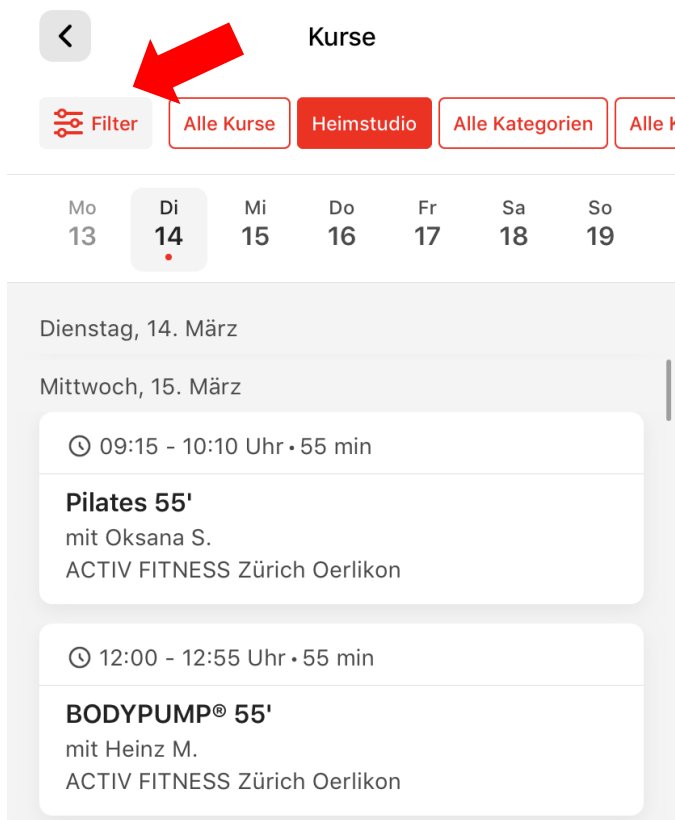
Kurse

Filter Alle Kurse Heimstudio Alle Kategorien Alle K

Mo 13 Di 14 Mi 15 Do 16 Fr 17 Sa 18 So 19

Dienstag, 14. März

Mittwoch, 15. März

09:15 - 10:10 Uhr • 55 min

Pilates 55'
mit Oksana S.
ACTIV FITNESS Zürich Oerlikon

12:00 - 12:55 Uhr • 55 min

BODYPUMP® 55'
mit Heinz M.
ACTIV FITNESS Zürich Oerlikon